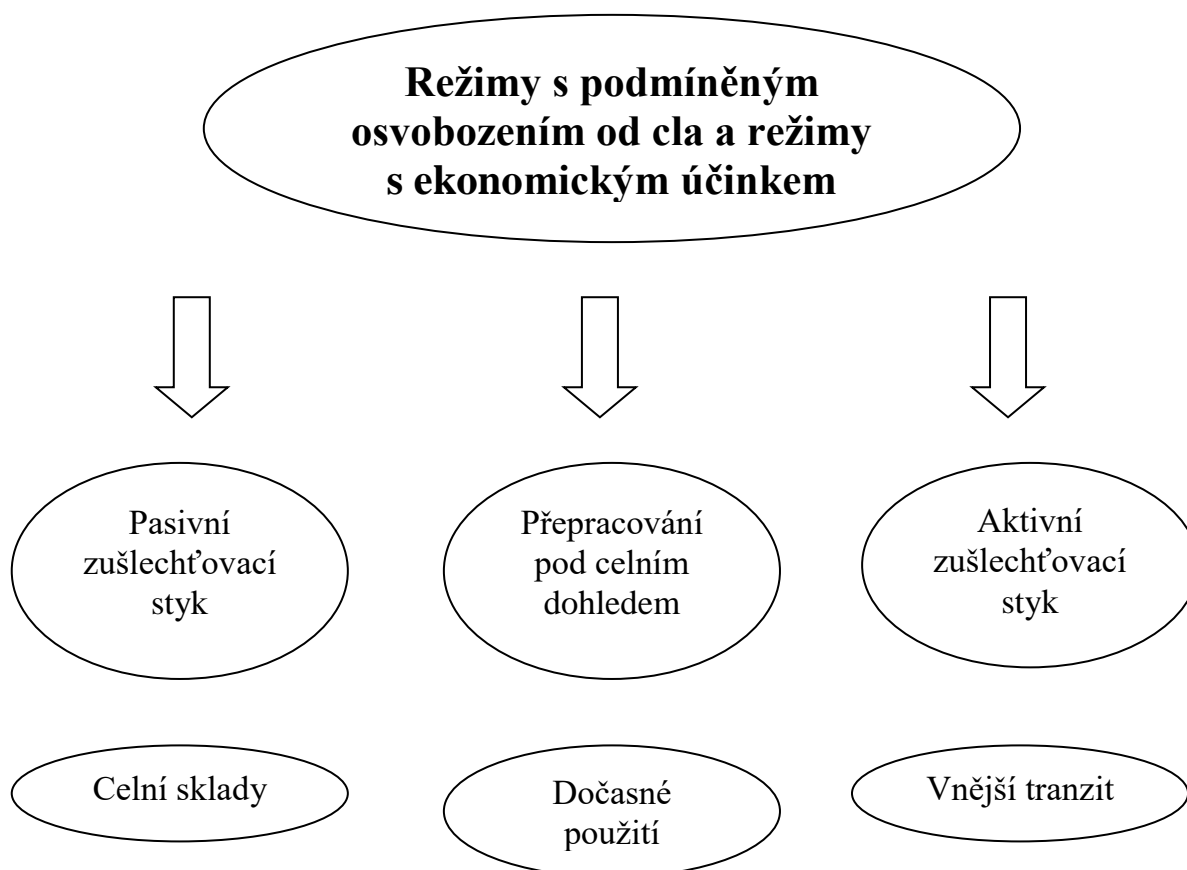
Režimy s podmíněným osvobozením od cla a režimy s ekonomickým účinkem

Pasivní zušlechťovací styk

Přepracování pod celním dohledem

Aktivní zušlechťovací styk

Celní sklady

Dočasné použití

Vnější tranzit